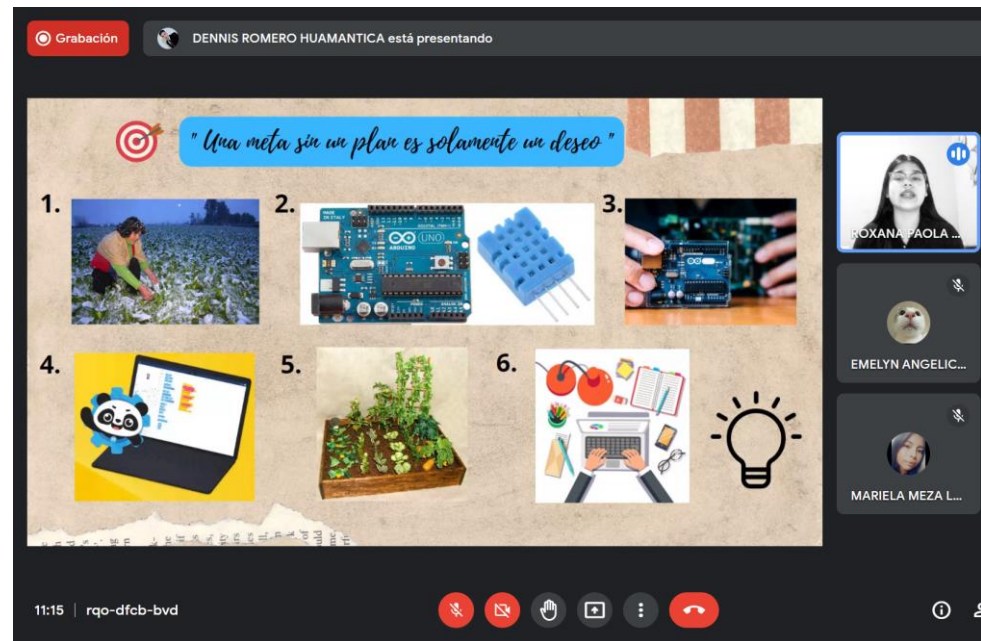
Grabación

DENNIS ROMERO HUAMANTICA está presentando

" Una meta sin un plan es solamente un deseo "

1.

2.

UNO

ARDUINO

3.

4.

5.

6.

ROXANA PAOLA ...

EMELYN ANGELIC...

MARIELA MEZA L...

11:15 | rqo-dfcb-bvd